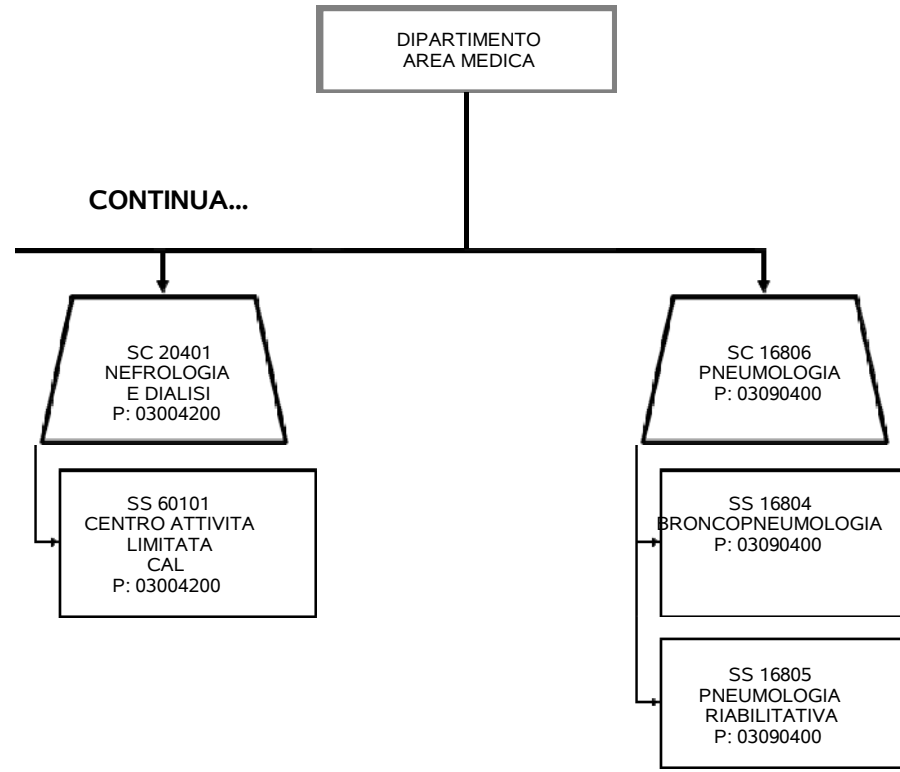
DIPARTIMENTO
AREA MEDICA

CONTINUA...

SC 20401
NEFROLOGIA
E DIALISI
P: 03004200

SS 60101
CENTRO ATTIVITA
LIMITATA
CAL
P: 03004200

SC 16806
PNEUMOLOGIA
P: 03090400

SS 16804
BRONCOPNEUMOLOGIA
P: 03090400

SS 16805
PNEUMOLOGIA
RIABILITATIVA
P: 03090400